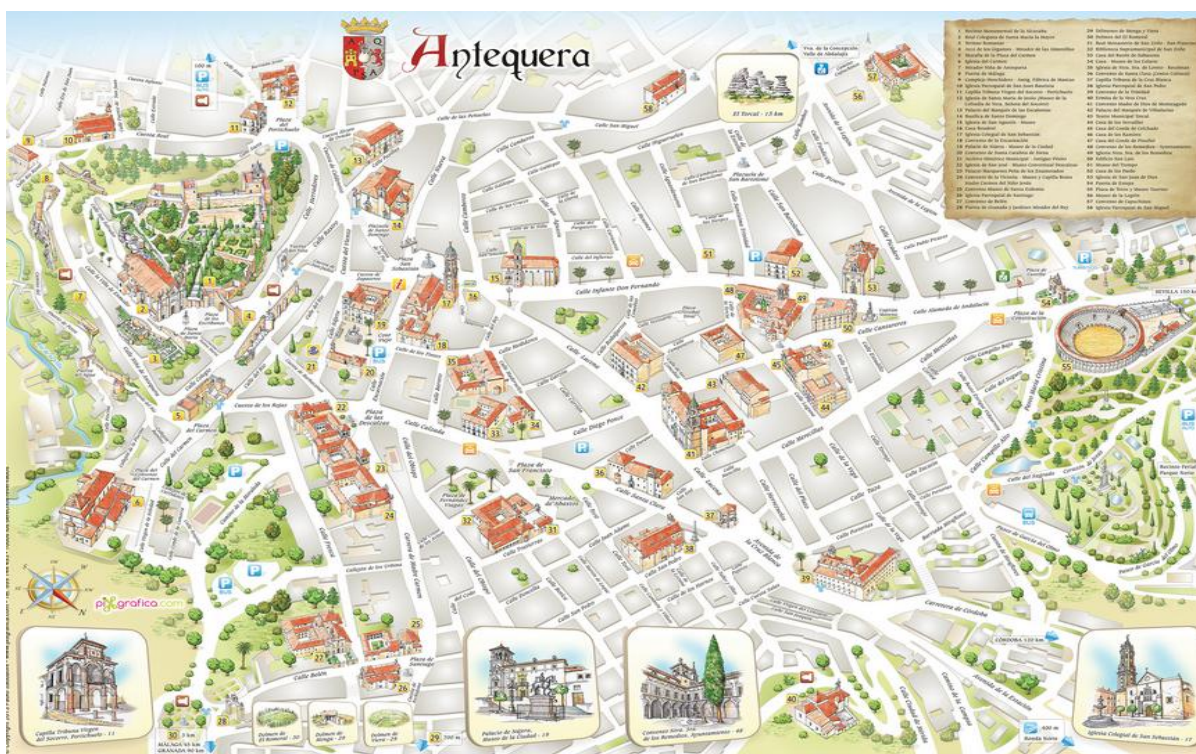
Antequera

El Torcal - 15 km

Calle Infante Don Fernando
Calle Alameda de Andalucía
Calle Cantareros
Calle Lucena
Calle Diego Ponce
Calle Calzada
Plaza de las Descalzas
Plaza de San Francisco
Mercado de Abastos
Calle Belén
Carretera de Córdoba
CÓRDOBA 120 km
SEVILLA 150 km
MÁLAGA 45 km
GRANADA 90 km
Plaza del Portichuelo
Cuesta Real
Calle Estepa
Calle Merecillas
Calle Carreteros
Calle Nueva
Calle Mesones
Calle del Rey
Calle Obispo
Calle Campillo Bajo
Paseo María Cristina
Calle Cruz Blanca

Capilla Tribuna Virgen del Socorro, Portichuelo - 11
Dolmen de El Romeral - 30
Dolmen de Menga - 28
Dolmen de Viera - 29
Palacio de Nájera, Museo de la Ciudad - 19
Convento Strio. Stmo. de los Remedios, Ayuntamiento - 48
Iglesia Colegial de San Sebastián - 17

grafica.com